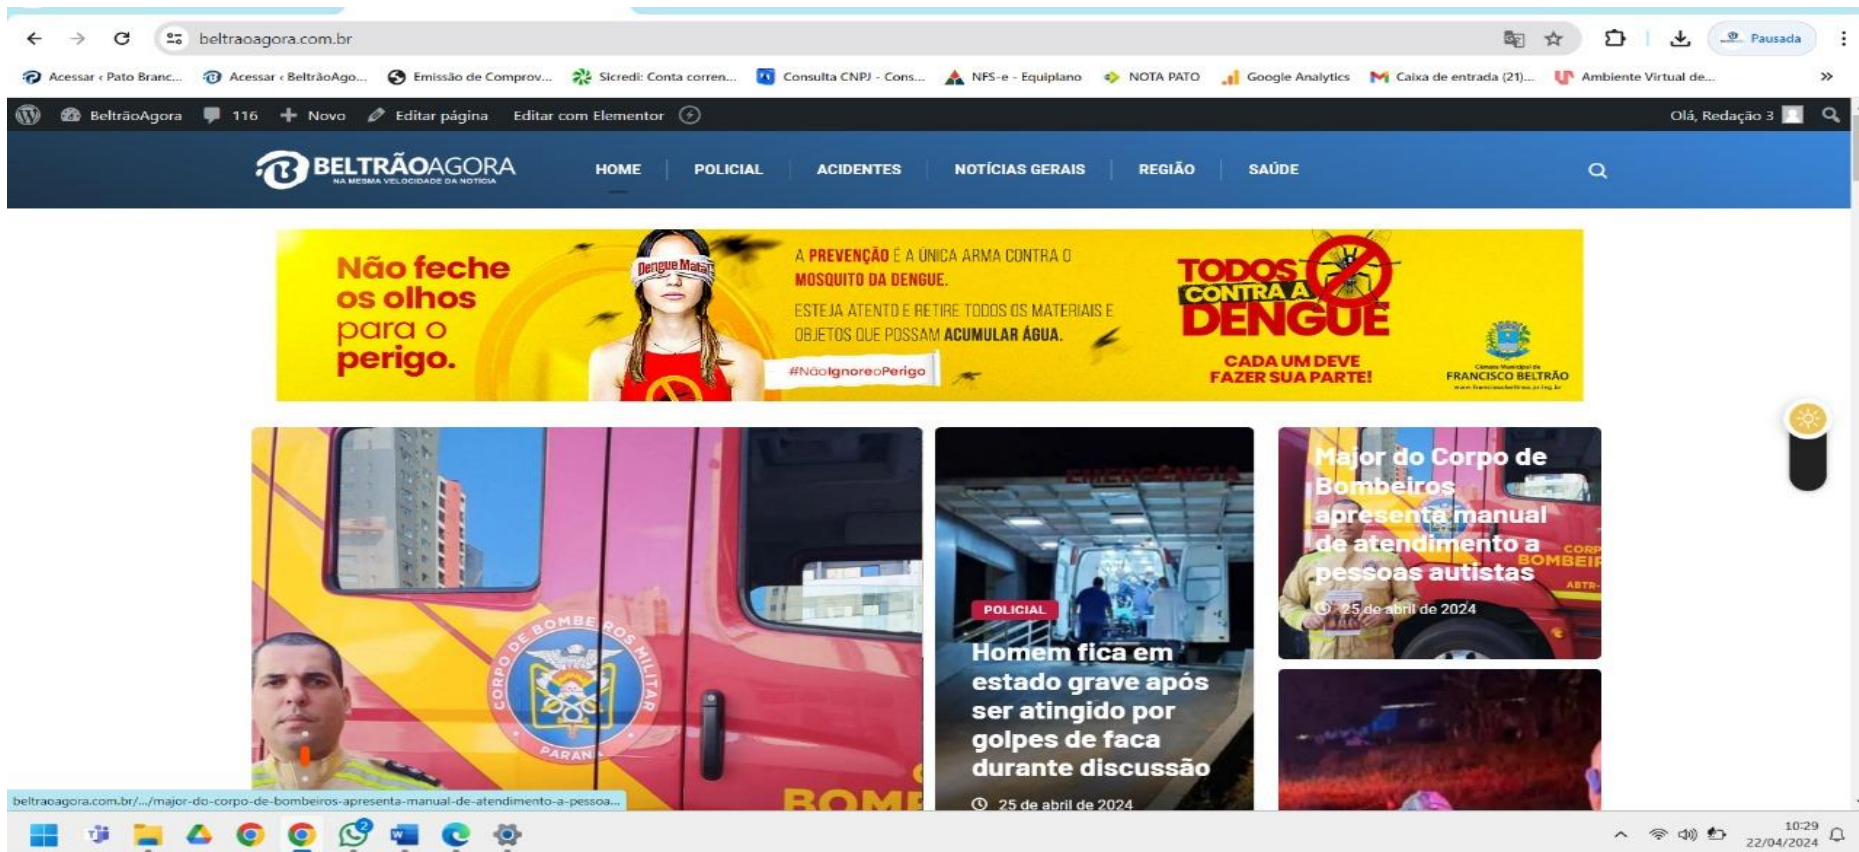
beltraoagora.com.br

Pausada

Acessar ‹ Pato Branc... Acessar ‹ BeltrãoAgo... Emissão de Comprov... Sicredi: Conta corren... Consulta CNPJ - Cons... NFS-e - Equiplano NOTA PATO Google Analytics Caixa de entrada (21)... Ambiente Virtual de...

BeltrãoAgora 116 Novo Editar página Editar com Elementor

Olá, Redação 3

BELTRÃOAGORA
NA MESMA VELOCIDADE DA NOTÍCIA

HOME POLICIAL ACIDENTES NOTÍCIAS GERAIS REGIÃO SAÚDE

Não feche os olhos para o perigo.

Dengue Mata!

A PREVENÇÃO É A ÚNICA ARMA CONTRA O MOSQUITO DA DENGUE.

ESTEJA ATENTO E RETIRE TODOS OS MATERIAIS E OBJETOS QUE POSSAM ACUMULAR ÁGUA.

#NãoIgnoreoPerigo

TODOS CONTRA A DENGUE

CADA UM DEVE FAZER SUA PARTE!

FRANCISCO BELTRÃO

CORPO DE BOMBEIROS MILITAR PARANÁ

BOMB

POLICIAL

Homem fica em estado grave após ser atingido por golpes de faca durante discussão

25 de abril de 2024

Major do Corpo de Bombeiros apresenta manual de atendimento a pessoas autistas

25 de abril de 2024

beltraoagora.com.br/.../major-do-corpo-de-bombeiros-apresenta-manual-de-atendimento-a-pessoa...

10:29
22/04/2024